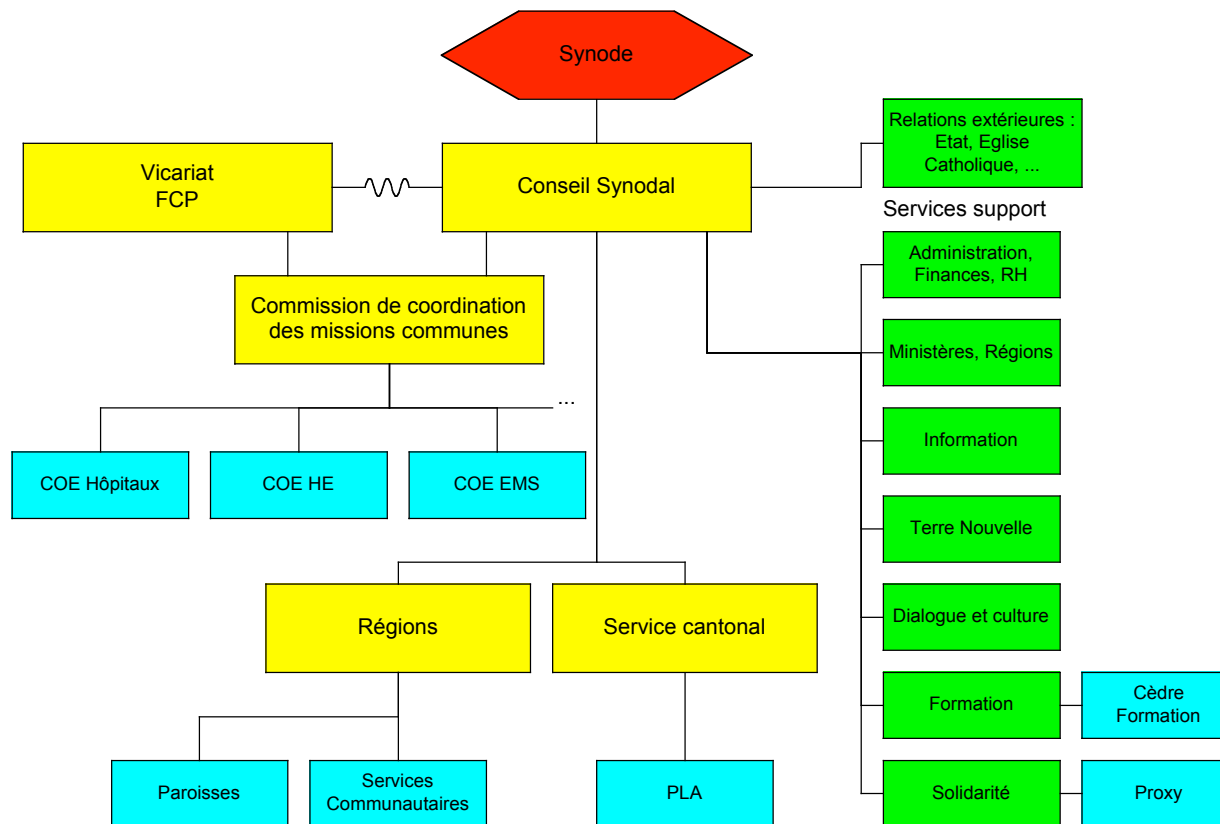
Synode

Vicariat FCP

Conseil Synodal

Relations extérieures : Etat, Eglise Catholique, ...

Services support

Administration, Finances, RH

Commission de coordination des missions communes

Ministères, Régions

...

COE Hôpitaux

COE HE

COE EMS

Information

Terre Nouvelle

Régions

Service cantonal

Dialogue et culture

Formation

Cèdre Formation

Paroisses

Services Communautaires

PLA

Solidarité

Proxy